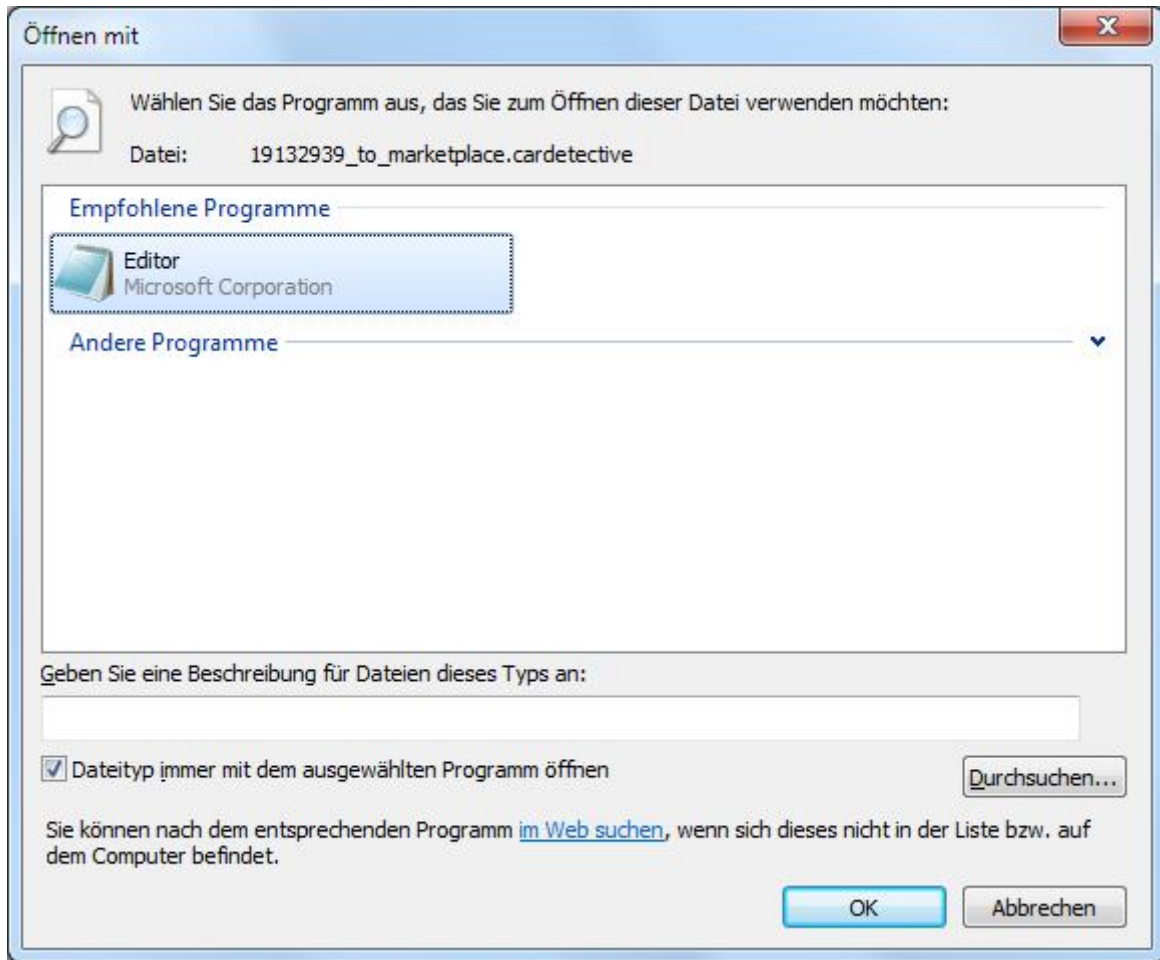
Öffnen mit

Wählen Sie das Programm aus, das Sie zum Öffnen dieser Datei verwenden möchten:

Datei: 19132939_to_marketplace.cardetective

Empfohlene Programme

Editor
Microsoft Corporation

Andere Programme

Geben Sie eine Beschreibung für Dateien dieses Typs an:

Dateityp immer mit dem ausgewählten Programm öffnen

Durchsuchen...

Sie können nach dem entsprechenden Programm im Web suchen, wenn sich dieses nicht in der Liste bzw. auf dem Computer befindet.

OK

Abbrechen